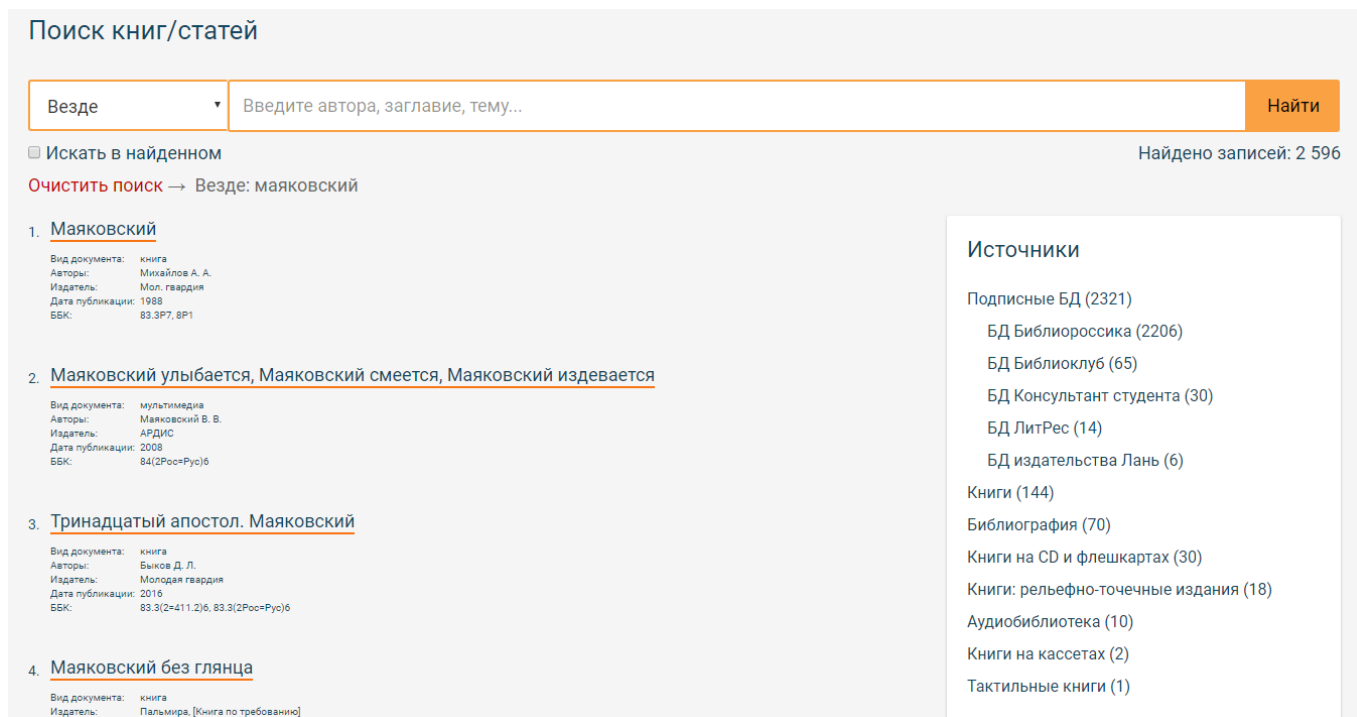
Поиск книг/статей

Везде
Введите автора, заглавие, тему...
Найти

Искать в найденном

Найдено записей: 2 596

Очистить поиск → Везде: маяковский

1. Маяковский

Вид документа: книга
Авторы: Михайлов А. А.
Издатель: Мол. гвардия
Дата публикации: 1988
ББК: 83.3Р7, 8Р1

2. Маяковский улыбается, Маяковский смеется, Маяковский издевается

Вид документа: мультимедиа
Авторы: Маяковский В. В.
Издатель: АРДИС
Дата публикации: 2008
ББК: 84(2Рос=Рус)6

3. Тринадцатый апостол. Маяковский

Вид документа: книга
Авторы: Быков Д. Л.
Издатель: Молодая гвардия
Дата публикации: 2016
ББК: 83.3(2=411.2)6, 83.3(2Рос=Рус)6

4. Маяковский без глянца

Вид документа: книга
Издатель: Пальмира, [Книга по требованию]

Источники

Подписные БД (2321)
БД Библиороссика (2206)
БД Библиоклуб (65)
БД Консультант студента (30)
БД ЛитРес (14)
БД издательства Лань (6)
Книги (144)
Библиография (70)
Книги на CD и флешкартах (30)
Книги: рельефно-точечные издания (18)
Аудиобиблиотека (10)
Книги на кассетах (2)
Тактильные книги (1)